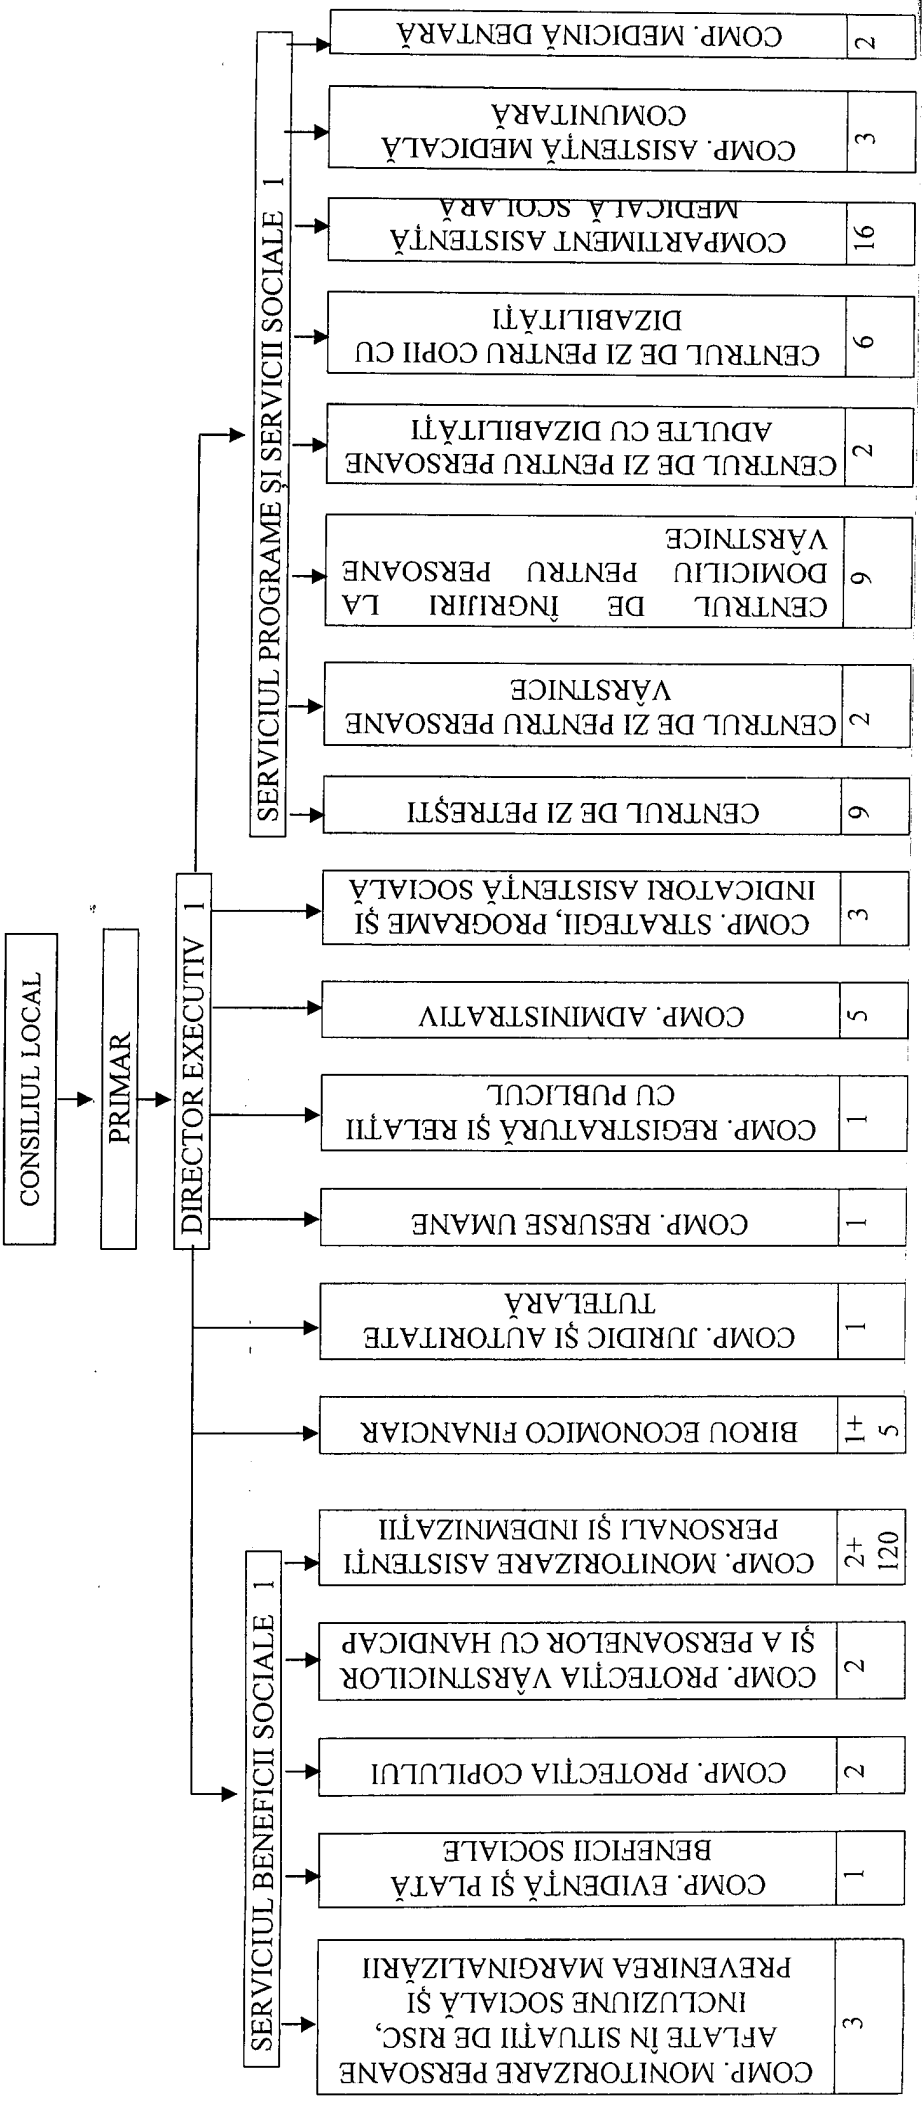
CONSILIUL LOCAL

PRIMAR

DIRECTOR EXECUTIV 1

SERVICIUL PROGRAME ȘI SERVICII SOCIALE 1

COMP. MEDICINĂ DENTARĂ 2

COMP. ASISTENȚĂ MEDICALĂ COMUNITARĂ 3

COMPARTIMENT ASISTENȚĂ MEDICALĂ ȘCOLARĂ 16

CENTRUL DE ZI PENTRU COPII CU DIZABILITĂȚI 6

CENTRUL DE ZI PENTRU PERSOANE ADULTE CU DIZABILITĂȚI 2

CENTRUL DE ÎNGRIJIRI LA DOMICILIU PENTRU PERSOANE VÂRSTNICE 6

CENTRUL DE ZI PENTRU PERSOANE VÂRSTNICE 2

CENTRUL DE ZI PETREȘTI 6

COMP. STRATEGII, PROGRAME ȘI INDICATORI ASISTENȚĂ SOCIALĂ 3

COMP. ADMINISTRATIV 5

COMP. REGISTRATURĂ ȘI RELAȚII CU PUBLICUL 1

COMP. RESURSE UMANE 1

COMP. JURIDIC ȘI AUTORITATE TUTELARĂ 1

BIROU ECONOMICO FINANCIAR 1+ 5

SERVICIUL BENEFICII SOCIALE 1

COMP. MONITORIZARE ASISTENȚI PERSONALI ȘI INDEMNIZAȚII 2+ 120

COMP. PROTECȚIA VÂRSTNICILOR ȘI A PERSOANELOR CU HANDICAP 2

COMP. PROTECȚIA COPILULUI 2

COMP. EVIDENȚĂ ȘI PLATĂ BENEFICII SOCIALE 1

COMP. MONITORIZARE PERSOANE AFLATE ÎN SITUAȚII DE RISC, INCLUZIUNE SOCIALĂ ȘI PREVENIREA MARGINALIZĂRII 3